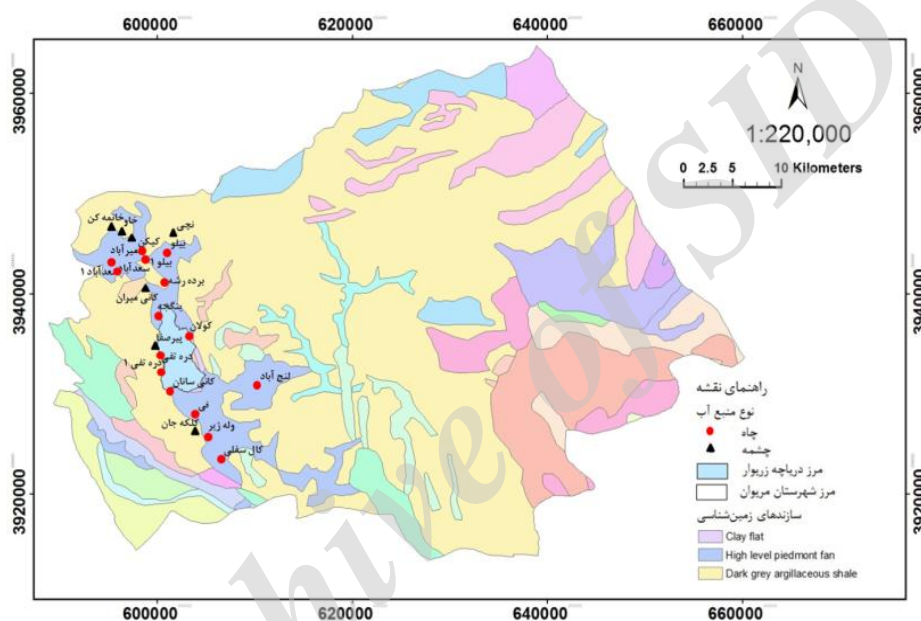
600000 620000 640000 660000

3960000
3940000
3920000

N
1:220,000
0 2.5 5 10 Kilometers

نجی
خانمه کن
ژاو
کیکن
نیلو
امیرآباد
بیلو ۱
سعدآباد
سعدآباد ۱
برده رشه
کانی میران
شگجه
کولان
پیرسقا
دره تفی
دره تفی ۱
لنج آباد
کانی سانان
نی
کلکه جان
وله زیر
کال سفلی

راهنمای نقشه
نوع منبع آب
چاه
چشمه
مرز دریاچه زریوار
مرز شهرستان مریوان
سازندهای زمین‌شناسی
Clay flat
High level piedmont fan
Dark grey argillaceous shale

600000 620000 640000 660000

Archive of SID